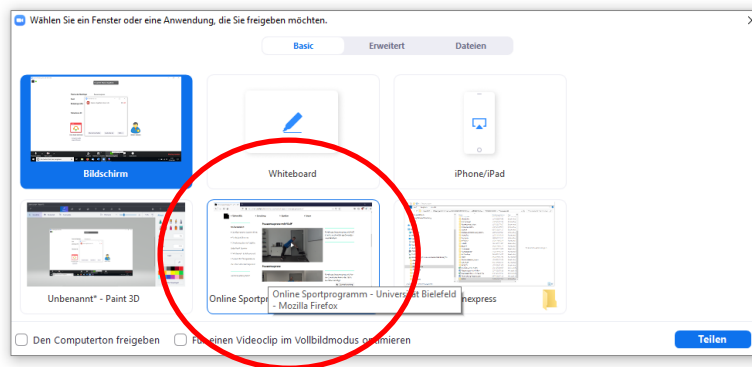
Wählen Sie ein Fenster oder eine Anwendung, die Sie freigeben möchten.

Basic
Erweitert
Dateien

Bildschirm
Whiteboard
iPhone/iPad

Unbenannt* - Paint 3D
Online Sportpr
Online Sportprogramm - Universität Bielefeld - Mozilla Firefox
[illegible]nexpress

Den Computerton freigeben
F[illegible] einen Videoclip im Vollbildmodus o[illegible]imieren
Teilen